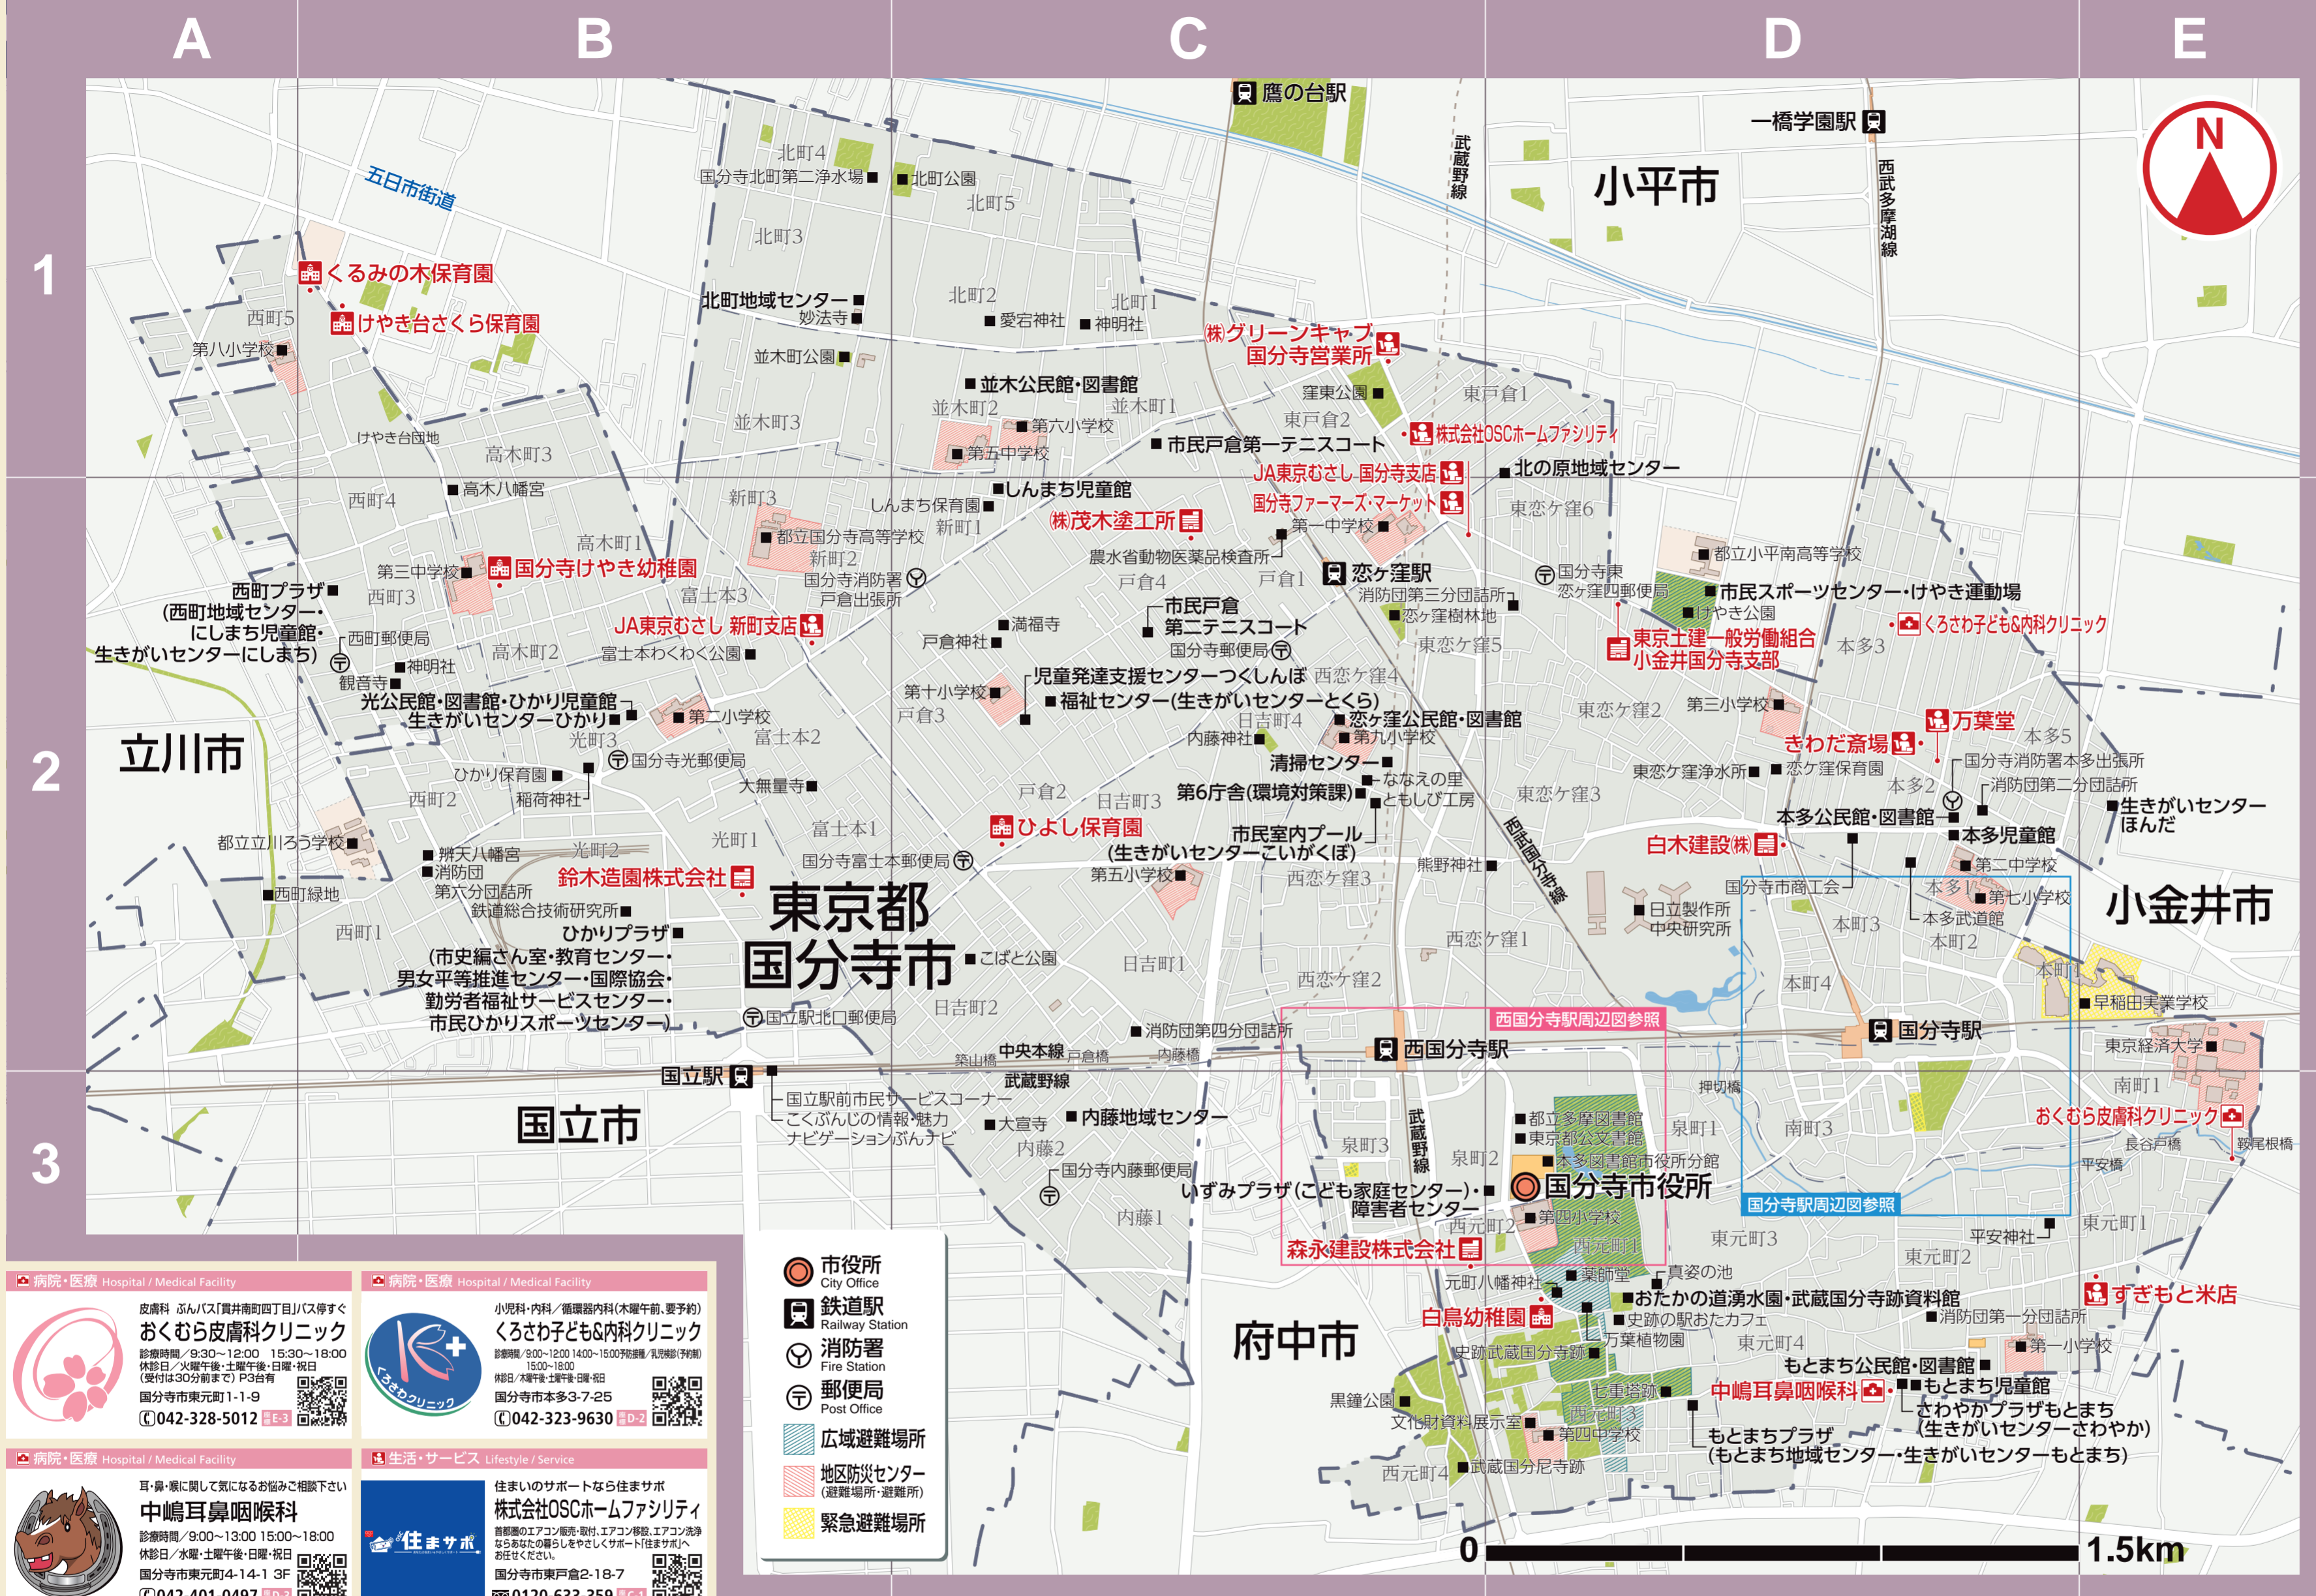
A B C D E
1 2 3

東京都
国分寺市
小平市
立川市
国立市
府中市
小金井市

鷹の台駅
一橋学園駅
恋ヶ窪駅
西国分寺駅
国分寺駅
国立駅

五日市街道
武蔵野線
西武多摩湖線
西武国分寺線
中央本線

くるみの木保育園
けやき台さくら保育園
国分寺けやき幼稚園
JA東京むさし 新町支店
鈴木造園株式会社
ひよし保育園
㈱茂木塗工所
㈱グリーンキャブ 国分寺営業所
株式会社OSCホームファシリティ
JA東京むさし 国分寺支店
国分寺ファーマーズ・マーケット
東京土建一般労働組合 小金井国分寺支部
くろさわ子ども&内科クリニック
万葉堂
きわだ斎場
白木建設㈱
おくむら皮膚科クリニック
森永建設株式会社
白鳥幼稚園
中嶋耳鼻咽喉科
すぎもと米店

北町地域センター
並木公民館・図書館
市民戸倉第一テニスコート
北の原地域センター
しんまち児童館
西町プラザ (西町地域センター・にしまち児童館・生きがいセンターにしまち)
光公民館・図書館・ひかり児童館・生きがいセンターひかり
市民戸倉第二テニスコート
児童発達支援センターつくしんぼ
福祉センター(生きがいセンターとくら)
恋ヶ窪公民館・図書館
清掃センター
第6庁舎(環境対策課)
市民室内プール (生きがいセンターこいがくぼ)
市民スポーツセンター・けやき運動場
本多公民館・図書館
本多児童館
生きがいセンターほんだ
ひかりプラザ (市史編さん室・教育センター・男女平等推進センター・国際協会・勤労者福祉サービスセンター・市民ひかりスポーツセンター)
内藤地域センター
国分寺市役所
いずみプラザ(こども家庭センター)・障害者センター
おたかの道湧水園・武蔵国分寺跡資料館
もとまち公民館・図書館
もとまち児童館
もとまちプラザ (もとまち地域センター・生きがいセンターもとまち)
さわやかプラザもとまち (生きがいセンターさわやか)

西国分寺駅周辺図参照
国分寺駅周辺図参照

北町4 北町5 北町3 北町2 北町1 国分寺北町第二弾水場 北公園 妙法寺 愛宕神社 神明社 並木町公園 並木町3 並木町2 並木町1 第六小学校 第五中学校 窪東公園 東戸倉1 東戸倉2 西町5 第八小学校 けやき台団地 高木町3 高木八幡宮 西町4 新町3 新町1 新町2 しんまち保育園 都立国分寺高等学校 国分寺消防署 戸倉出張所 高木町1 第三中学校 西町3 富士本3 農水省動物医薬品検査所 戸倉4 戸倉1 第一中学校 東恋ヶ窪6 国分寺東恋ヶ窪四郵便局 消防団第三分団詰所 恋ヶ窪樹林地 都立小平南高等学校 けやき公園 西町郵便局 神明社 観音寺 高木町2 富士本わくわく公園 満福寺 戸倉神社 国分寺郵便局 東恋ヶ窪5 本多3 第十小学校 戸倉3 西恋ヶ窪4 日吉町4 内藤神社 第九小学校 東恋ヶ窪2 第三小学校 本多5 第二小学校 富士本2 光町3 国分寺光町郵便局 ひかり保育園 稲荷神社 西町2 大無量寺 戸倉2 日吉町3 ななえの里 ともしび工房 東恋ヶ窪3 東恋ヶ窪浄水所 恋ヶ窪保育園 国分寺消防署本多出張所 消防団第二分団詰所 本多2 都立立川ろう学校 辨天八幡宮 消防団第六分団詰所 光町2 光町1 富士本1 国分寺富士本郵便局 熊野神社 西恋ヶ窪3 第五小学校 第二中学校 西町緑地 鉄道総合技術研究所 国分寺市商工会 本多1 第七小学校 本多武道館 日立製作所中央研究所 本町3 本町2 西町1 こくだ公園 日吉町1 西恋ヶ窪1 本町4 本町1 早稲田実業学校 西恋ヶ窪2 日吉町2 国立駅北口郵便局 消防団第四分団詰所 東京経済大学 築山橋 戸倉橋 内藤橋 南町1 国立駅前市民サービスコーナー こくぶんじの情報・魅力ナビゲーションぶんナビ 押切橋 大宣寺 都立多摩図書館 東京都公文書館 泉町1 南町3 長谷橋 貫井橋 内藤2 泉町3 泉町2 本多図書館市役所分館 平安橋 国分寺内藤郵便局 内藤1 第四小学校 西元町2 西元町1 東元町3 東元町1 平安神社 東元町2 元町八幡神社 薬師堂 真姿の池 史跡の駅おたカフェ 万葉植物園 史跡武蔵国分寺跡 東元町4 消防団第一分団詰所 第一小学校 黒鐘公園 七重塔跡 西元町3 文化財資料展示室 第四中学校 西元町4 武蔵国分尼寺跡

病院・医療 Hospital / Medical Facility
皮膚科 ぶんバス「貫井南町四丁目」バス停すぐ
おくむら皮膚科クリニック
診療時間／9:30〜12:00 15:30〜18:00
休診日／火曜午後・土曜午後・日曜・祝日
(受付は30分前まで) P3台有
国分寺市東元町1-1-9
042-328-5012 E-3

病院・医療 Hospital / Medical Facility
小児科・内科／循環器内科(木曜午前、要予約)
くろさわ子ども&内科クリニック
くろさわクリニック
国分寺市本多3-7-25
042-323-9630 D-2

病院・医療 Hospital / Medical Facility
耳・鼻・喉に関して気になるお悩みご相談下さい
中嶋耳鼻咽喉科
診療時間／9:00〜13:00 15:00〜18:00
休診日／水曜・土曜午後・日曜・祝日
国分寺市東元町4-14-1 3F
042-401-0497

生活・サービス Lifestyle / Service
住まいのサポートなら住まサポ
株式会社OSCホームファシリティ
住まサポ
国分寺市東戸倉2-18-7
0120-633-359

市役所 City Office
鉄道駅 Railway Station
消防署 Fire Station
郵便局 Post Office
広域避難場所
地区防災センター (避難場所・避難所)
緊急避難場所

N
0 1.5km